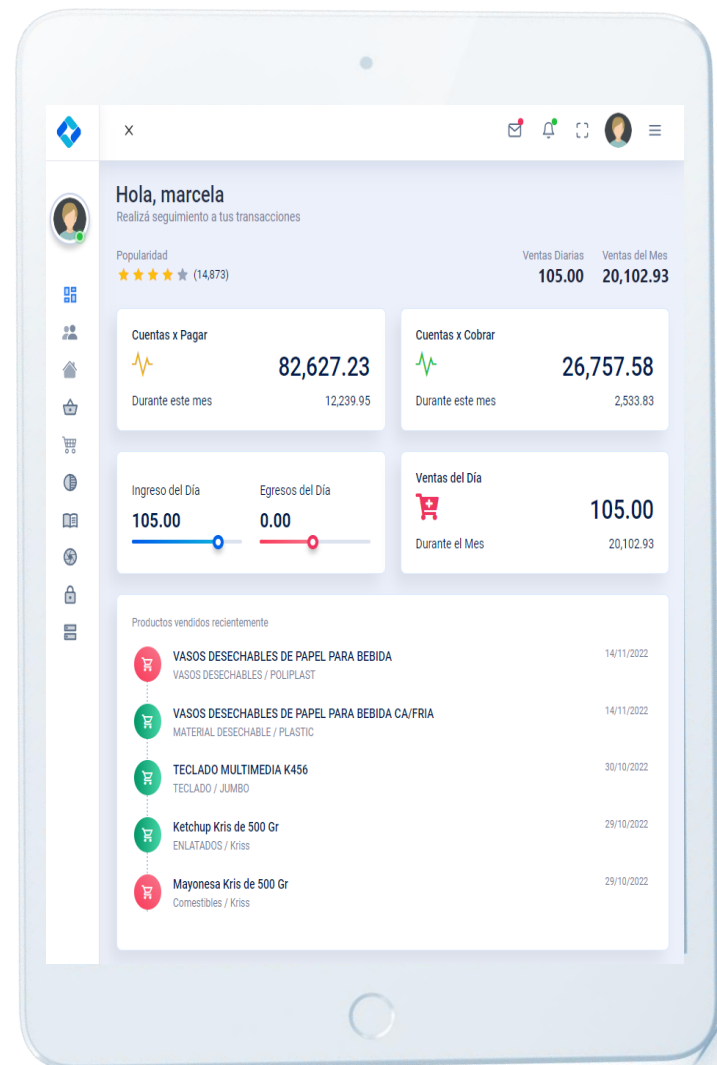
X

Hola, marcela
Realizá seguimiento a tus transacciones

Popularidad
(14,873)

Ventas Diarias
105.00

Ventas del Mes
20,102.93

Cuentas x Pagar
82,627.23
Durante este mes
12,239.95

Cuentas x Cobrar
26,757.58
Durante este mes
2,533.83

Ingreso del Día
105.00

Egresos del Día
0.00

Ventas del Día
105.00
Durante el Mes
20,102.93

Productos vendidos recientemente

VASOS DESECHABLES DE PAPEL PARA BEBIDA
VASOS DESECHABLES / POLIPLAST
14/11/2022

VASOS DESECHABLES DE PAPEL PARA BEBIDA CA/FRIA
MATERIAL DESECHABLE / PLASTIC
14/11/2022

TECLADO MULTIMEDIA K456
TECLADO / JUMBO
30/10/2022

Ketchup Kris de 500 Gr
ENLATADOS / Kriss
29/10/2022

Mayonesa Kris de 500 Gr
Comestibles / Kriss
29/10/2022